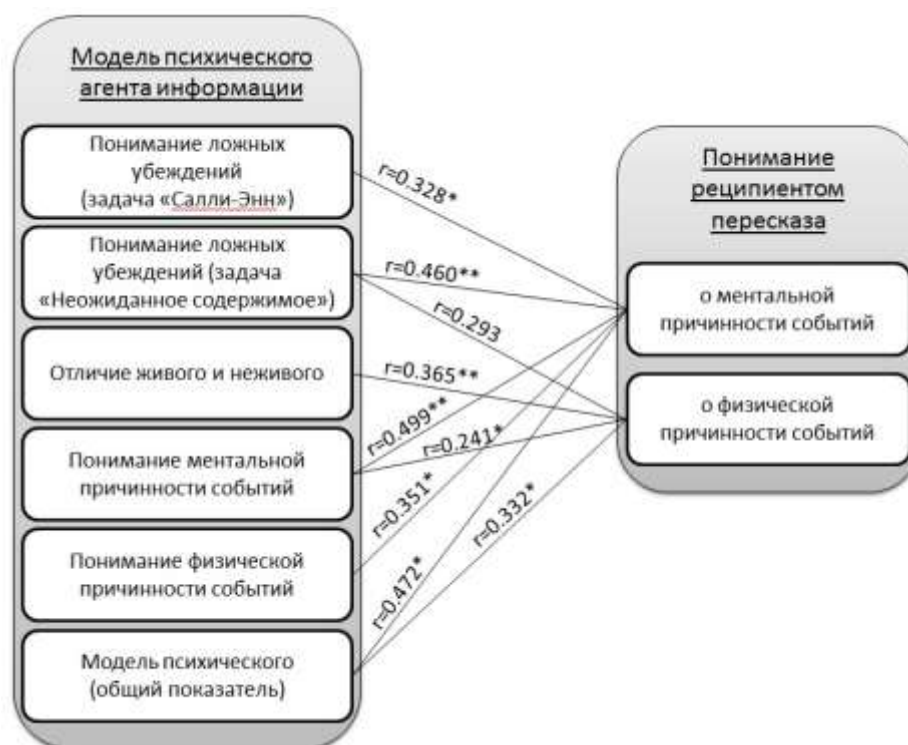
Модель психического агента информации

Понимание ложных убеждений (задача «Салли-Энн»)

Понимание ложных убеждений (задача «Неожиданное содержимое»)

Отличие живого и неживого

Понимание ментальной причинности событий

Понимание физической причинности событий

Модель психического (общий показатель)

r=0.328*

r=0.460**

r=0.293

r=0.365**

r=0.499**

r=0.241*

r=0.351*

r=0.332*

r=0.472*

Понимание реципиентом пересказа

о ментальной причинности событий

о физической причинности событий